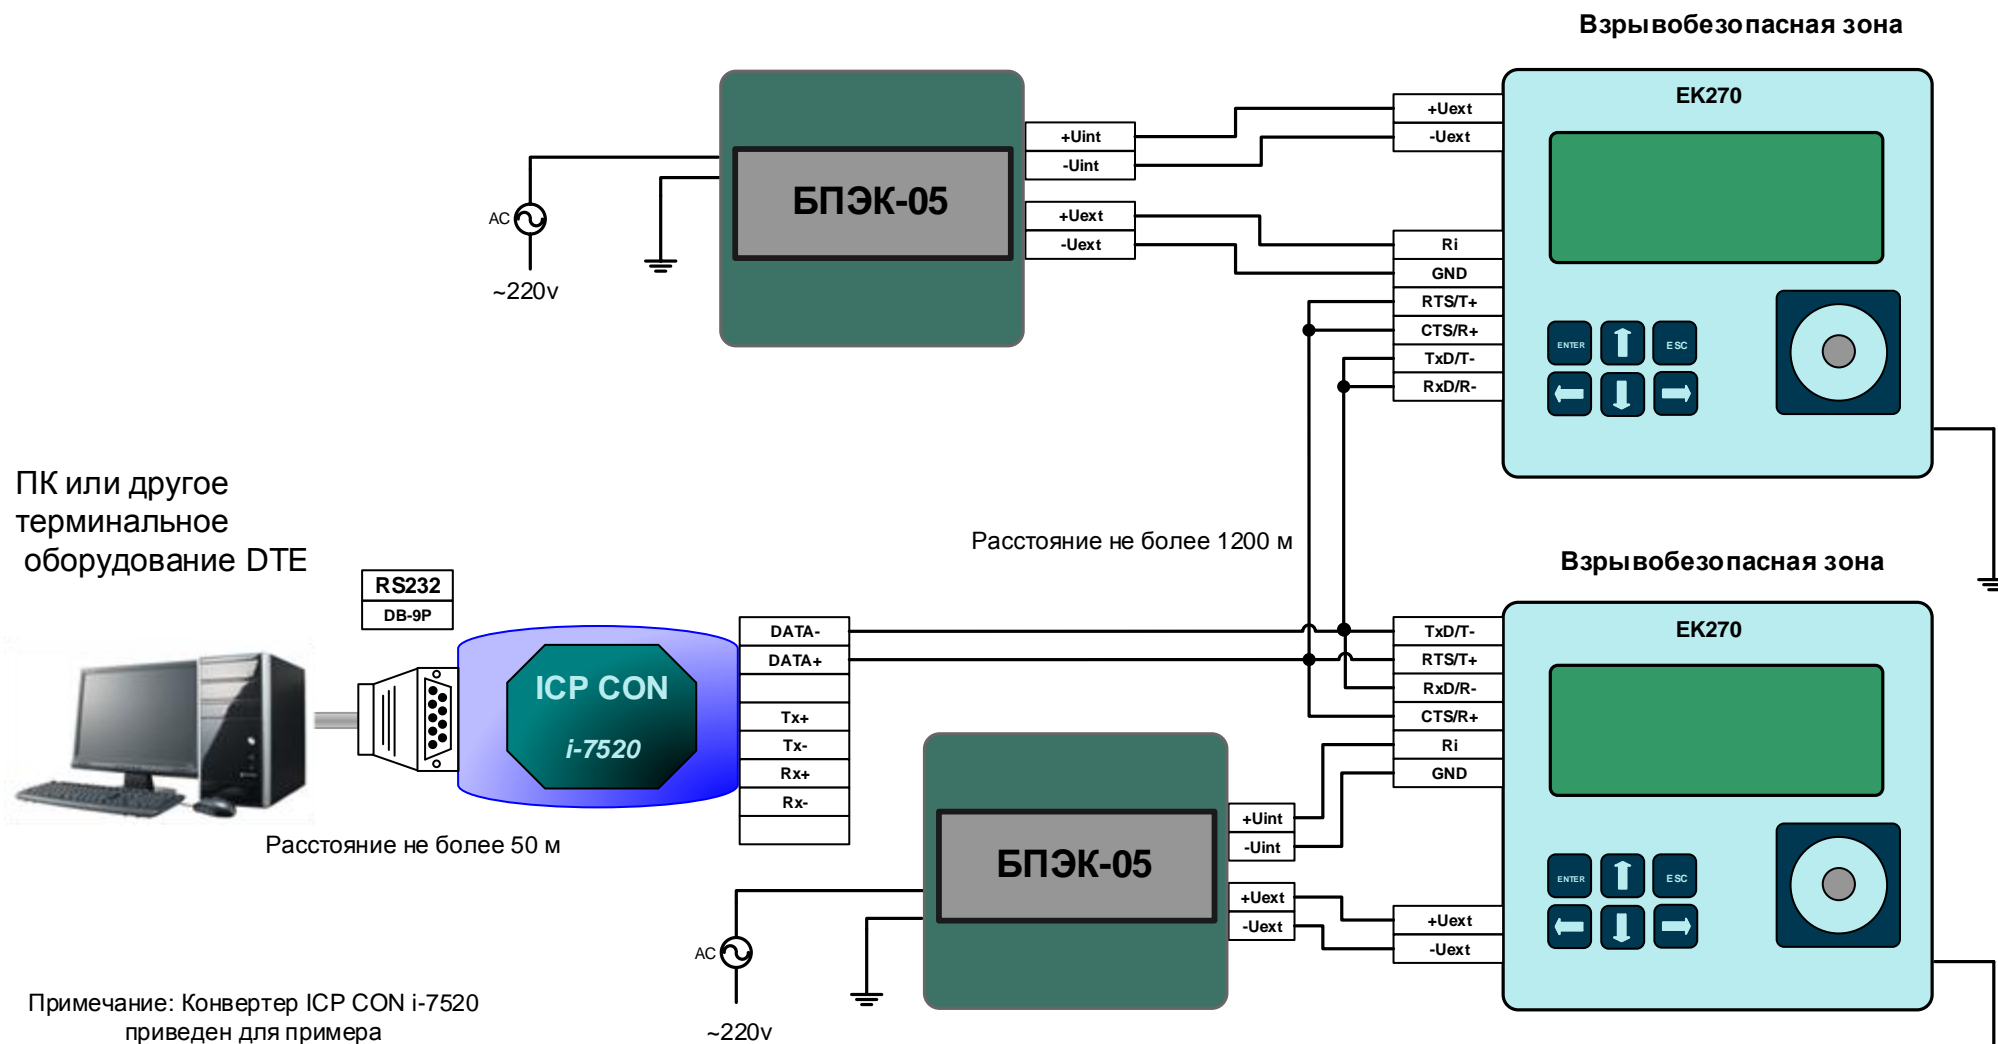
Взрывобезопасная зона

EK270

+Uext
-Uext
Ri
GND
RTS/T+
CTS/R+
TxD/T-
RxD/R-

ENTER
ESC

БПЭК-05

+Uint
-Uint
+Uext
-Uext

AC
~220v

ПК или другое терминальное оборудование DTE

RS232
DB-9P

ICP CON
i-7520

DATA-
DATA+
Tx+
Tx-
Rx+
Rx-

Расстояние не более 50 м

Расстояние не более 1200 м

Взрывобезопасная зона

EK270

TxD/T-
RTS/T+
RxD/R-
CTS/R+
Ri
GND
+Uext
-Uext

ENTER
ESC

БПЭК-05

+Uint
-Uint
+Uext
-Uext

AC
~220v

Примечание: Конвертер ICP CON i-7520 приведен для примера